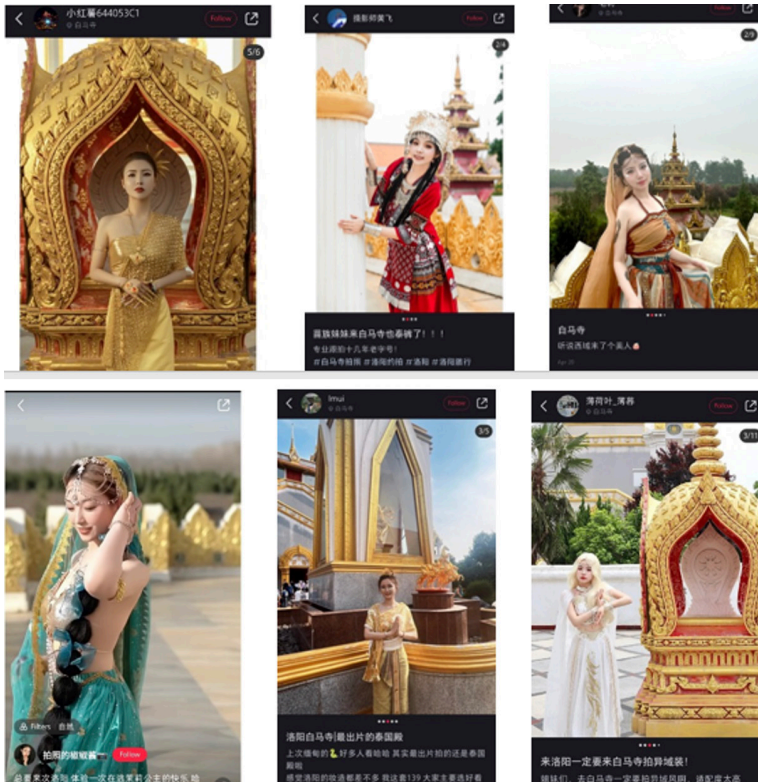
小红薯644053C1
白马寺
Follow
5/6

摄影师黄飞
Follow
2/4

露珠妹妹来白马寺也泰裤了！！！
专业跟拍十几年老字号！
#白马寺拍照 #洛阳约拍 #洛阳 #洛阳旅行

Follow
2/9

白马寺
听说西域来了个美人

Filters 自然
拍照的嫩嫩酱
Follow

lmui
白马寺
Follow
3/5

洛阳白马寺|最出片的泰国殿
上次唠嗑的 好多人看哈哈 其实最出片的还是泰国殿啦
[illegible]

薄荷叶_薄荷
Follow
3/11

来洛阳一定要来白马寺拍异域装！
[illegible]